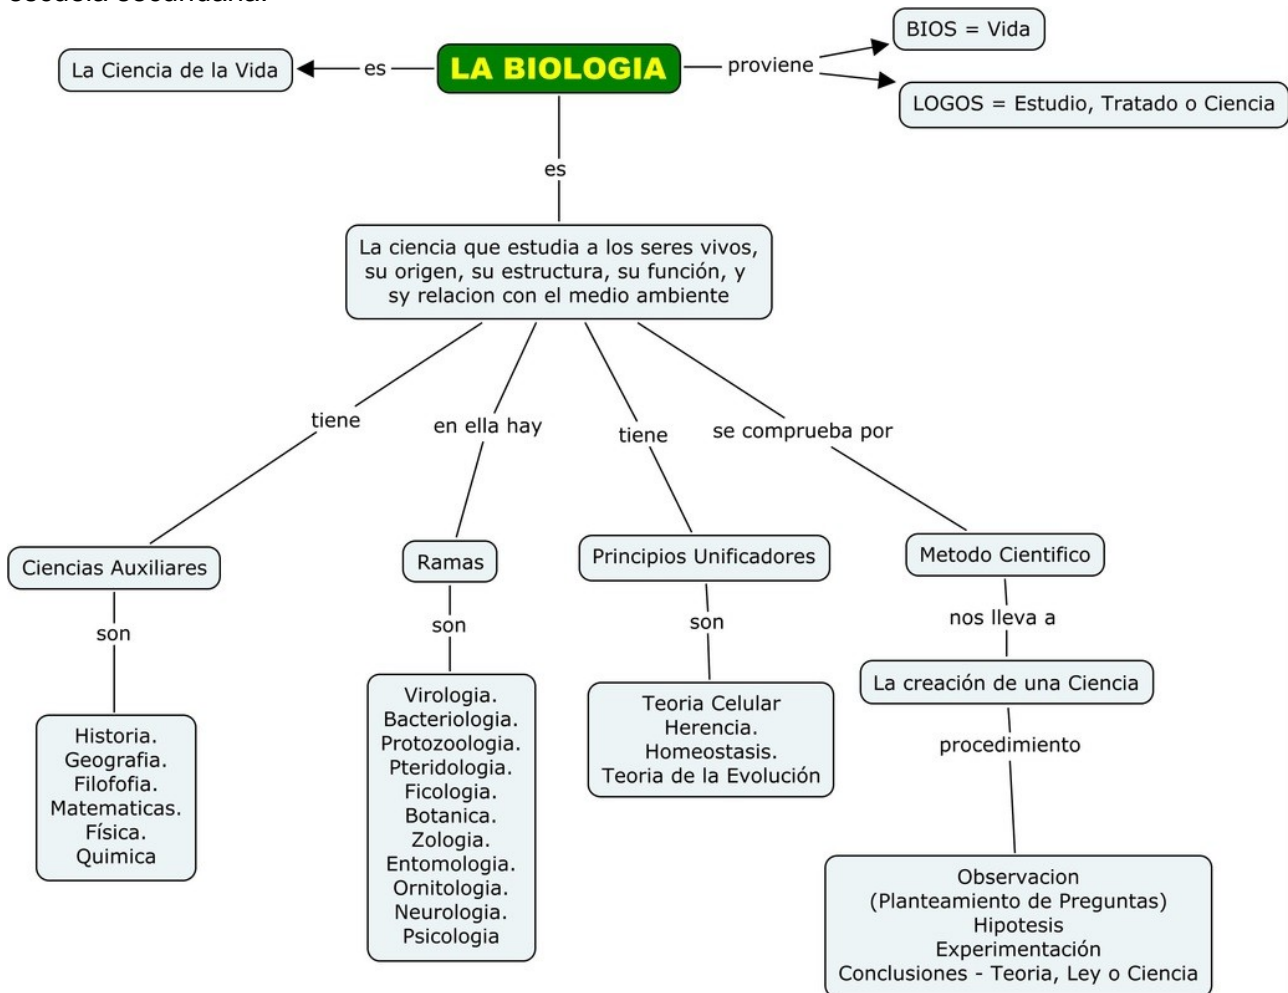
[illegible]

LA BIOLOGIA

es

La Ciencia de la Vida

proviene

BIOS = Vida

LOGOS = Estudio, Tratado o Ciencia

es

La ciencia que estudia a los seres vivos, su origen, su estructura, su función, y sy relacion con el medio ambiente

tiene

Ciencias Auxiliares

son

Historia.
Geografia.
Filofofia.
Matematicas.
Física.
Quimica

en ella hay

Ramas

son

Virologia.
Bacteriologia.
Protozoologia.
Pteridologia.
Ficologia.
Botanica.
Zologia.
Entomologia.
Ornitologia.
Neurologia.
Psicologia

tiene

Principios Unificadores

son

Teoria Celular
Herencia.
Homeostasis.
Teoria de la Evolución

se comprueba por

Metodo Cientifico

nos lleva a

La creación de una Ciencia

procedimiento

Observacion
(Planteamiento de Preguntas)
Hipotesis
Experimentación
Conclusiones - Teoria, Ley o Ciencia